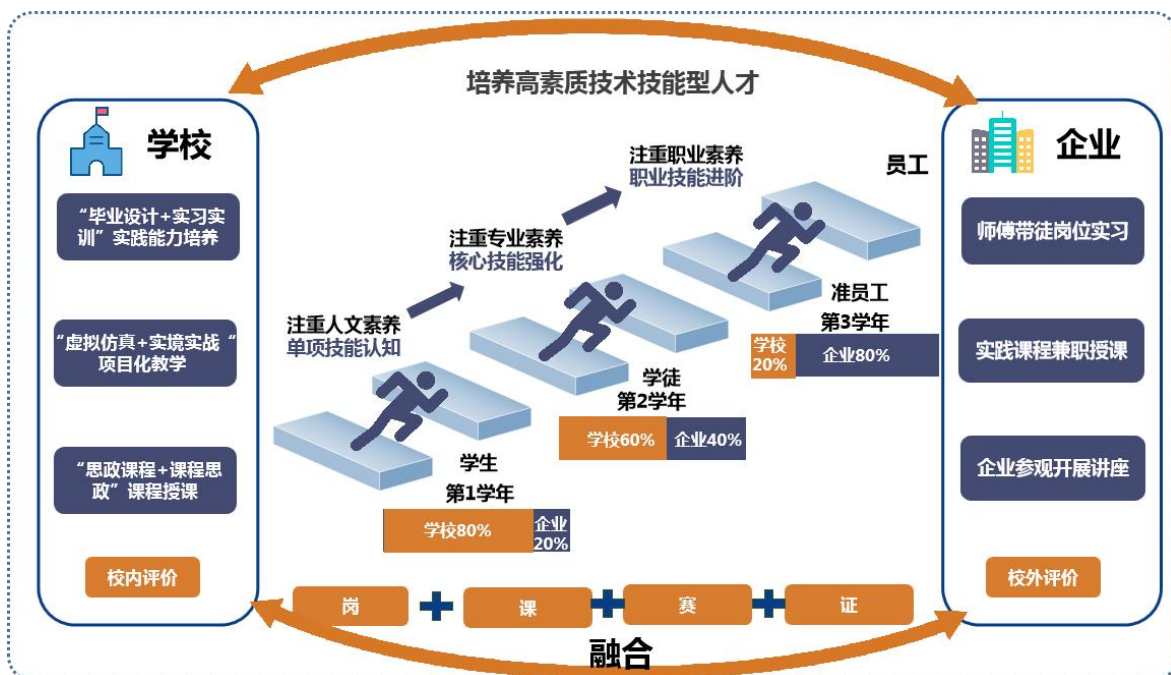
培养高素质技术技能型人才

学校

“毕业设计+实习实训”实践能力培养

“虚拟仿真+实境实战”项目化教学

“思政课程+课程思政”课程授课

校内评价

注重人文素养
单项技能认知

注重专业素养
核心技能强化

注重职业素养
职业技能进阶

员工

准员工
第3学年

学校20%

企业80%

学徒
第2学年

学校60%

企业40%

学生
第1学年

学校80%

企业20%

企业

师傅带徒岗位实习

实践课程兼职授课

企业参观开展讲座

校外评价

岗 + 课 + 赛 + 证

融合